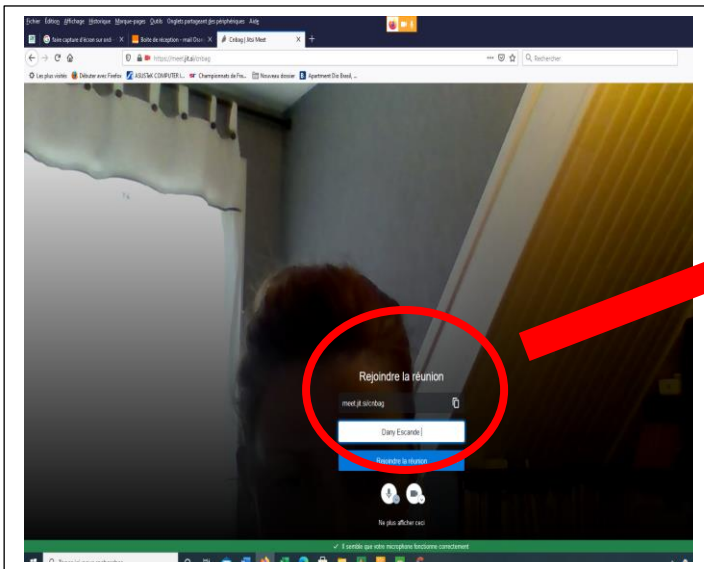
Fichier Édition Affichage Historique Marque-pages Outils Onglets partagent des périphériques Aide

Faire capture d'écran sur ordi · X | Boîte de réception - mail Oso · X | Cnbag | Jitsi Meet X | +

https://meet.jit.si/cnbag

Q Rechercher

Les plus visités | Débuter avec Firefox | ASUSTeK COMPUTER I... | Championnats de Fra... | Nouveau dossier | Apartment Dio Brasil, ...

Rejoindre la réunion

meet.jit.si/cnbag

Dany Escande

Rejoindre la réunion

Ne plus afficher ceci

✓ Il semble que votre microphone fonctionne correctement

Taper ici pour rechercher